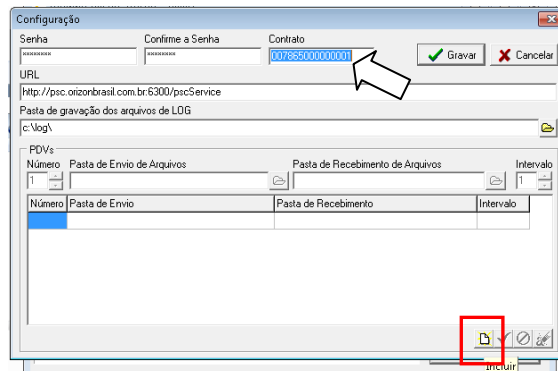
Configuração

Senha
********

Confirme a Senha
********

Contrato
007865000000001

Gravar

Cancelar

URL
http://psc.orizonbrasil.com.br:6300/pscService

Pasta de gravação dos arquivos de LOG
c:\log\

PDVs

Número
1

Pasta de Envio de Arquivos

Pasta de Recebimento de Arquivos

Intervalo
1

| Número | Pasta de Envio | Pasta de Recebimento | Intervalo |
|---|---|---|---|
| | | | |

Incluir